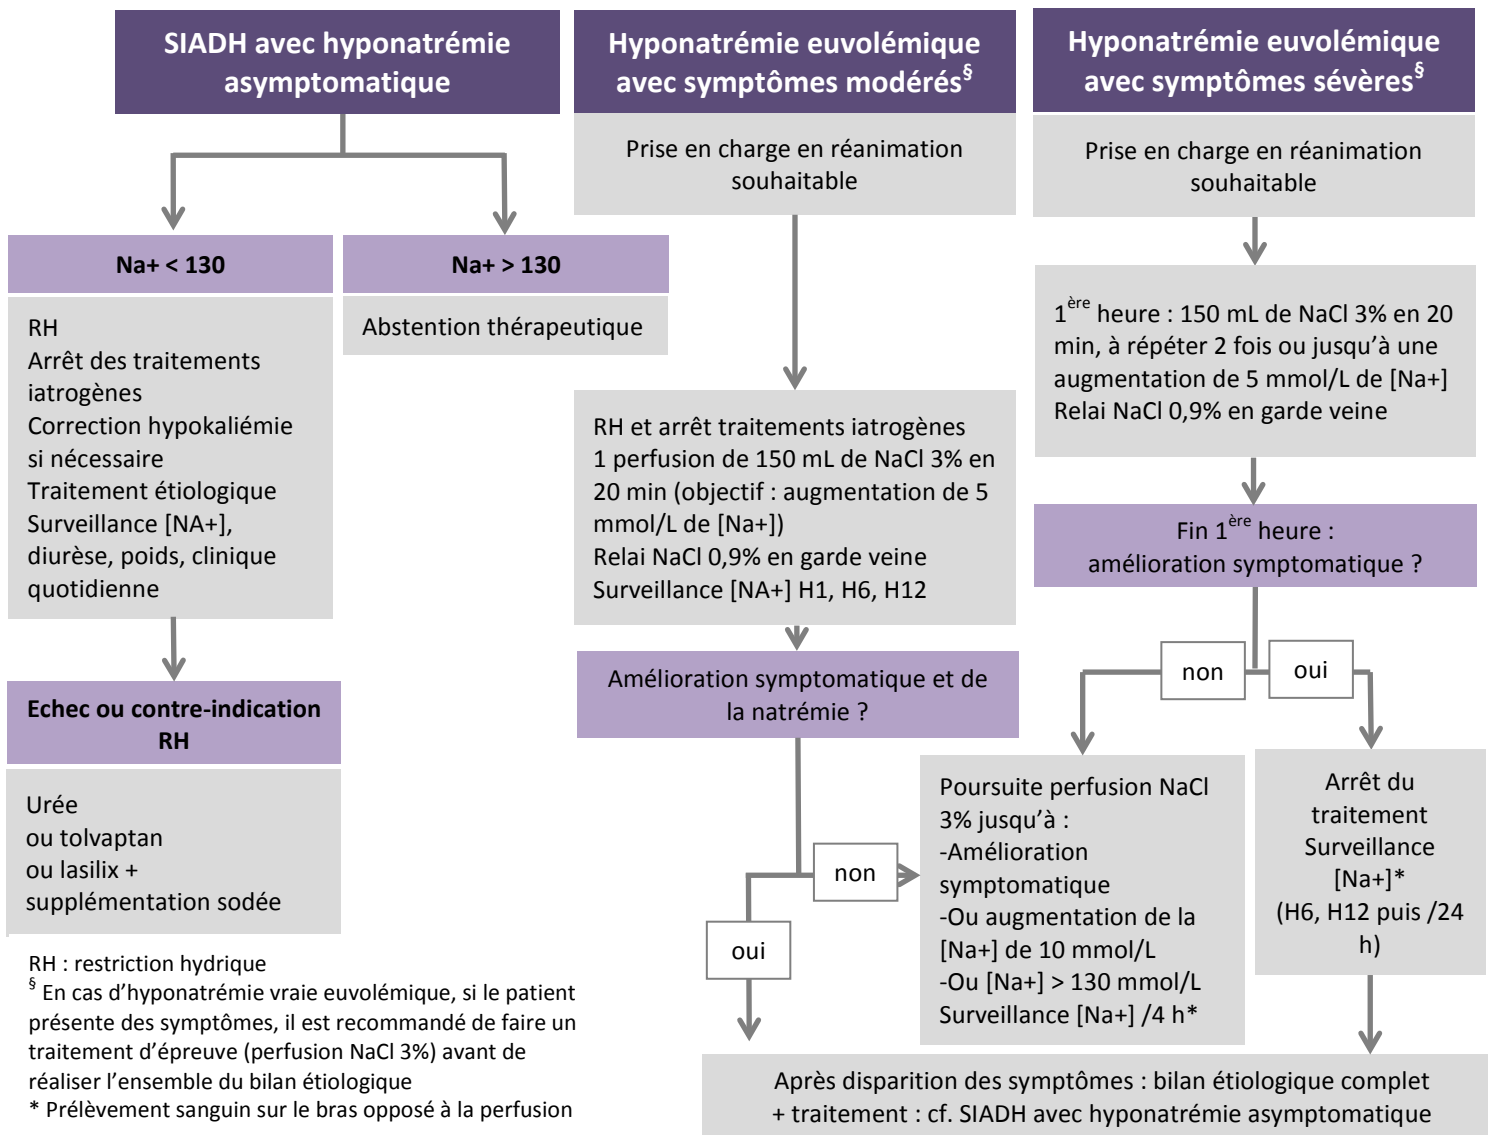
SIADH avec hyponatrémie asymptomatique

Na+ < 130

RH
Arrêt des traitements iatrogènes
Correction hypokaliémie si nécessaire
Traitement étiologique
Surveillance [NA+], diurèse, poids, clinique quotidienne

Echec ou contre-indication RH

Urée
ou tolvaptan
ou lasilix + supplémentation sodée

Na+ > 130

Abstention thérapeutique

Hyponatrémie euvolémique avec symptômes modérés$^{§}$

Prise en charge en réanimation souhaitable

RH et arrêt traitements iatrogènes
1 perfusion de 150 mL de NaCl 3% en 20 min (objectif : augmentation de 5 mmol/L de [Na+])
Relai NaCl 0,9% en garde veine
Surveillance [NA+] H1, H6, H12

Amélioration symptomatique et de la natrémie ?

non

oui

Hyponatrémie euvolémique avec symptômes sévères$^{§}$

Prise en charge en réanimation souhaitable

1$^{ère}$ heure : 150 mL de NaCl 3% en 20 min, à répéter 2 fois ou jusqu'à une augmentation de 5 mmol/L de [Na+]
Relai NaCl 0,9% en garde veine

Fin 1$^{ère}$ heure : amélioration symptomatique ?

non

oui

Poursuite perfusion NaCl 3% jusqu'à :
-Amélioration symptomatique
-Ou augmentation de la [Na+] de 10 mmol/L
-Ou [Na+] > 130 mmol/L
Surveillance [Na+] /4 h*

Arrêt du traitement
Surveillance [Na+]*
(H6, H12 puis /24 h)

Après disparition des symptômes : bilan étiologique complet + traitement : cf. SIADH avec hyponatrémie asymptomatique

RH : restriction hydrique
$^{§}$ En cas d'hyponatrémie vraie euvolémique, si le patient présente des symptômes, il est recommandé de faire un traitement d'épreuve (perfusion NaCl 3%) avant de réaliser l'ensemble du bilan étiologique
* Prélèvement sanguin sur le bras opposé à la perfusion